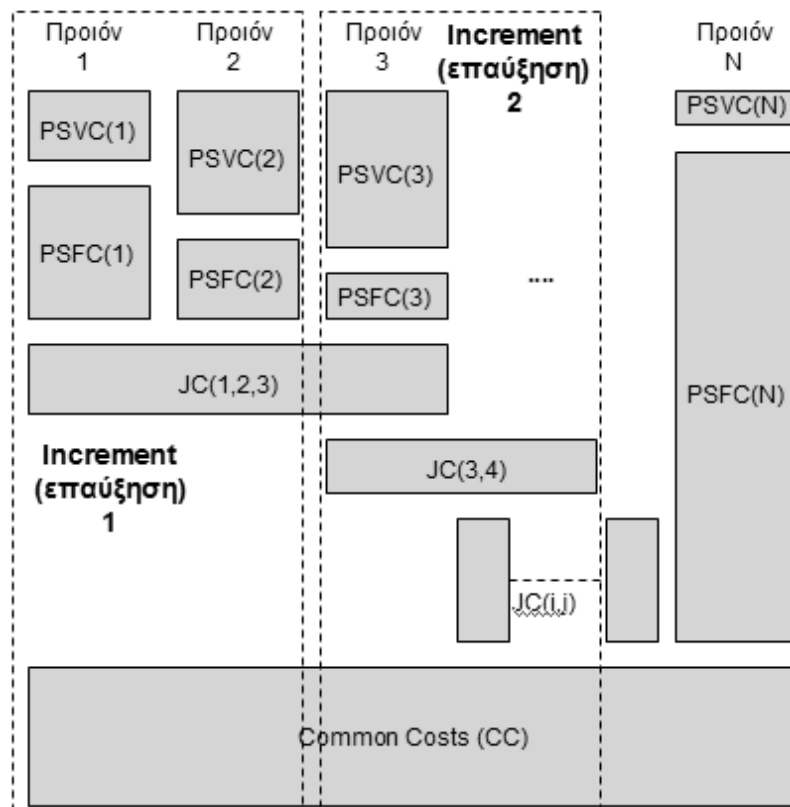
Προιόν 1

Προιόν 2

Προιόν 3

Increment (επαύξηση) 2

Προιόν N

PSVC(1)

PSVC(2)

PSVC(3)

PSVC(N)

PSFC(1)

PSFC(2)

PSFC(3)

....

JC(1,2,3)

PSFC(N)

Increment (επαύξηση) 1

JC(3,4)

JC(i,j)

Common Costs (CC)